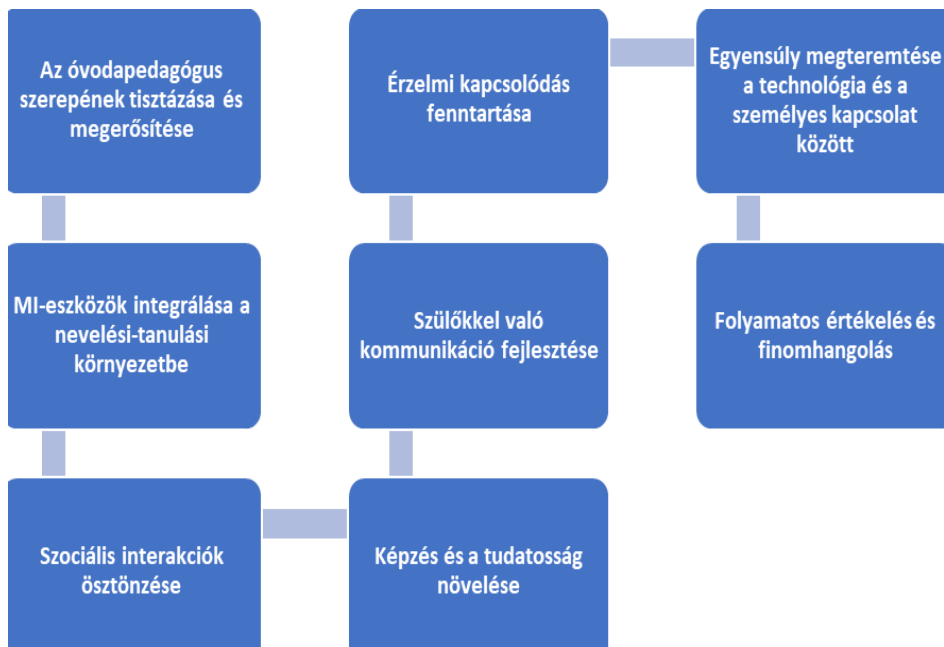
Az óvodapedagógus szerepének tisztázása és megerősítése

MI-eszközök integrálása a nevelési-tanulási környezetbe

Szociális interakciók ösztönzése

Képzés és a tudatosság növelése

Szülőkkel való kommunikáció fejlesztése

Érzelmi kapcsolódás fenntartása

Egyensúly megteremtése a technológia és a személyes kapcsolat között

Folyamatos értékelés és finomhangolás